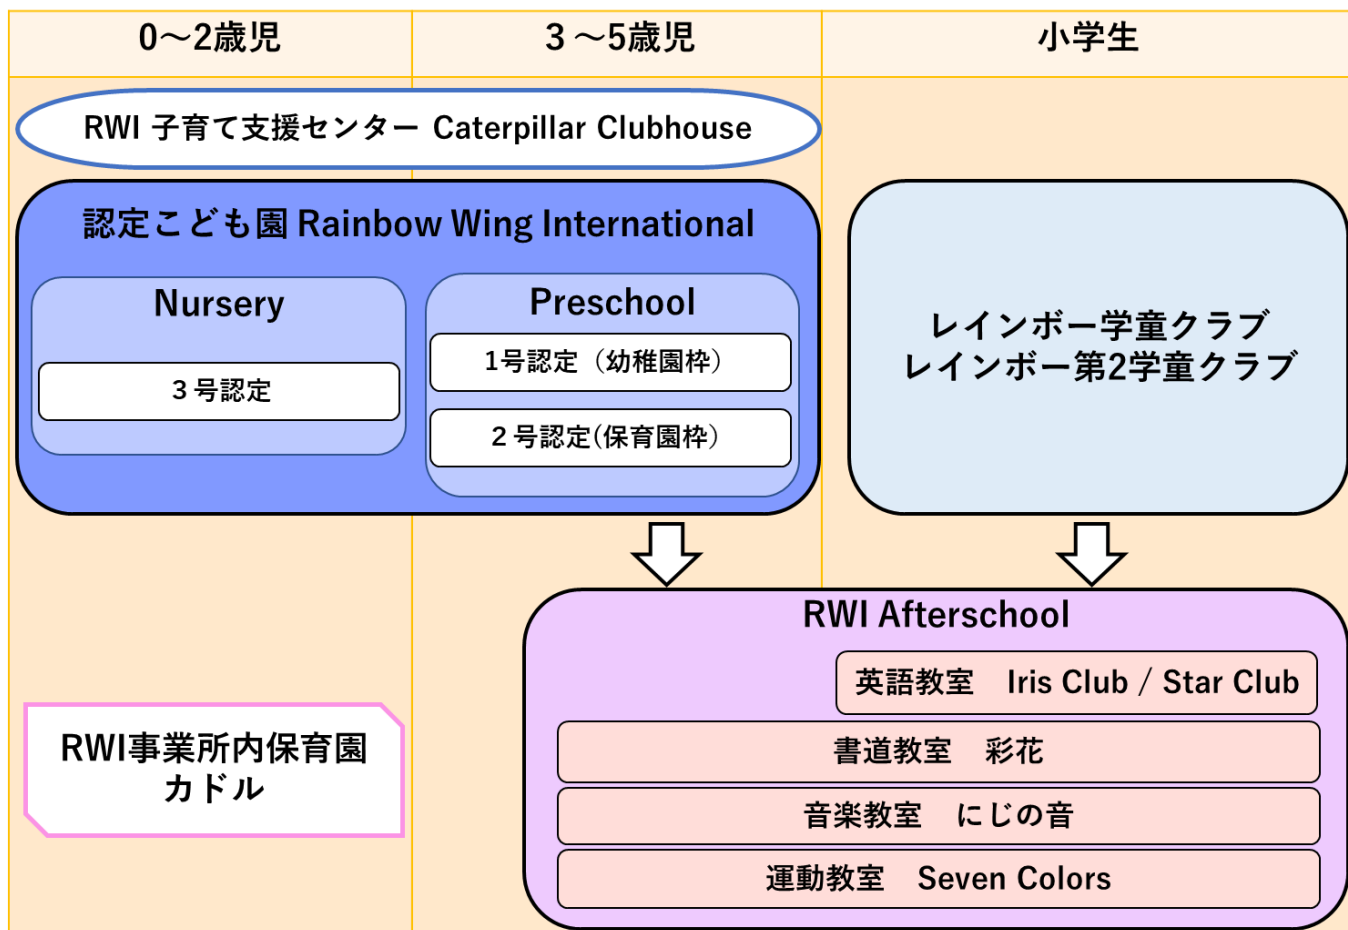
| 0～2歳児 | 3 ～5歳児 | 小学生 |
|---|---|---|

RWI 子育て支援センター Caterpillar Clubhouse

認定こども園 Rainbow Wing International

Nursery

3 号認定

Preschool

1号認定（幼稚園枠）

2 号認定(保育園枠)

レインボー学童クラブ
レインボー第2学童クラブ

RWI Afterschool

英語教室　Iris Club / Star Club

書道教室　彩花

音楽教室　にじの音

運動教室　Seven Colors

RWI事業所内保育園
カドル